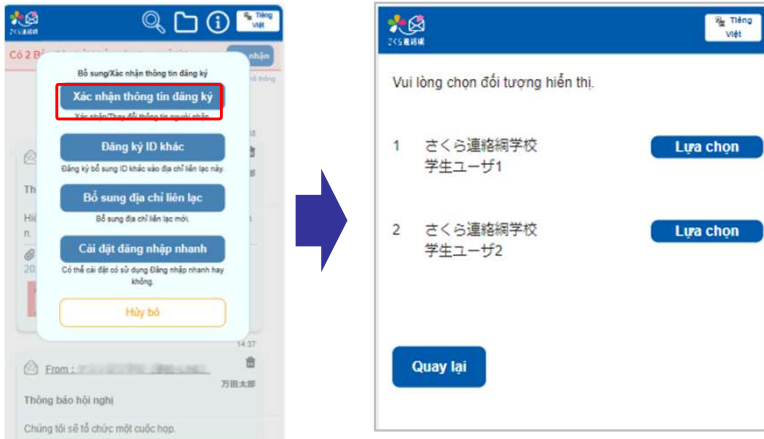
さくら連絡網

Tiếng Việt

Có 2 B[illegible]

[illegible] nhận

Bổ sung/Xác nhận thông tin đăng ký

Xác nhận thông tin đăng ký

Xác nhận/Thay đổi thông tin người nhận

Đăng ký ID khác

Đăng ký bổ sung ID khác vào địa chỉ liên lạc này.

Bổ sung địa chỉ liên lạc

Bổ sung địa chỉ liên lạc mới.

Cài đặt đăng nhập nhanh

Có thể cài đặt có sử dụng Đăng nhập nhanh hay không.

Hủy bỏ

14:37

From : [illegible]

万田太郎

Thông báo hội nghị

Chúng tôi sẽ tổ chức một cuộc họp.

さくら連絡網

Tiếng Việt

Vui lòng chọn đối tượng hiển thị.

1 さくら連絡網学校 学生ユーザ1

Lựa chọn

2 さくら連絡網学校 学生ユーザ2

Lựa chọn

Quay lại